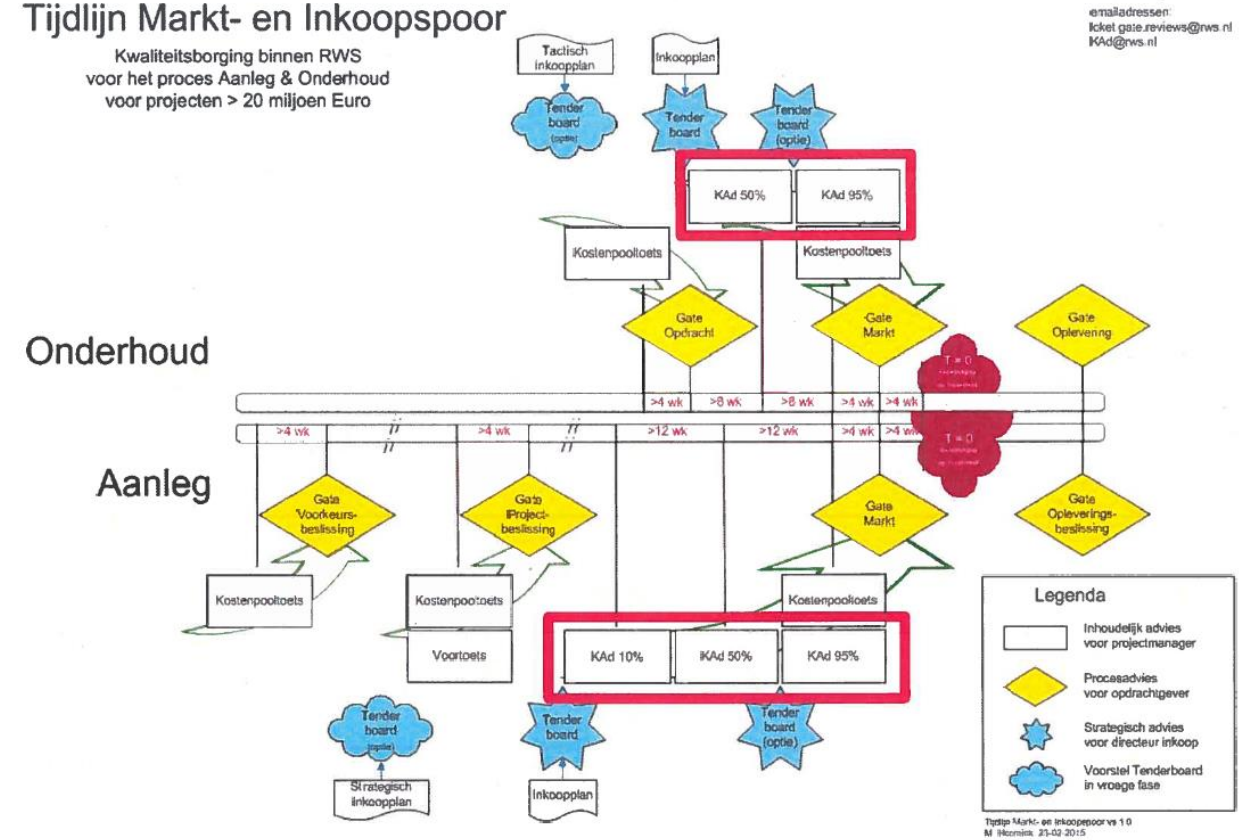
Tijdlijn Markt- en Inkoopspoor

Kwaliteitsborging binnen RWS
voor het proces Aanleg & Onderhoud
voor projecten > 20 miljoen Euro

emailadressen:
ticket gate.reviews@rws.nl
KAd@rws.nl

Tactisch inkoopplan

Inkoopplan

Tender board (optie)

Tender board

Tender board (optie)

KAd 50%

KAd 95%

Kostenpooltoets

Kostenpooltoets

Gate Opdracht

Gate Markt

Gate Oplevering

Onderhoud

T = 0 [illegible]

>4 wk
>8 wk
>8 wk
>4 wk
>4 wk

>4 wk
>4 wk
>12 wk
>12 wk
>4 wk
>4 wk

T = 0 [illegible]

Aanleg

Gate Voorkeurs-beslissing

Gate Project-beslissing

Gate Markt

Gate Opleverings-beslissing

Kostenpooltoets

Kostenpooltoets

Kostenpooltoets

Voortoets

KAd 10%

KAd 50%

KAd 95%

Tender board (optie)

Tender board

Tender board (optie)

Strategisch inkoopplan

Inkoopplan

Legenda

Inhoudelijk advies voor projectmanager

Procesadvies voor opdrachtgever

Strategisch advies voor directeur inkoop

Voorstel Tenderboard in vroege fase

Tijdlijn Markt- en Inkoopspoor vs 1.0
M. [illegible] 23-02-2015